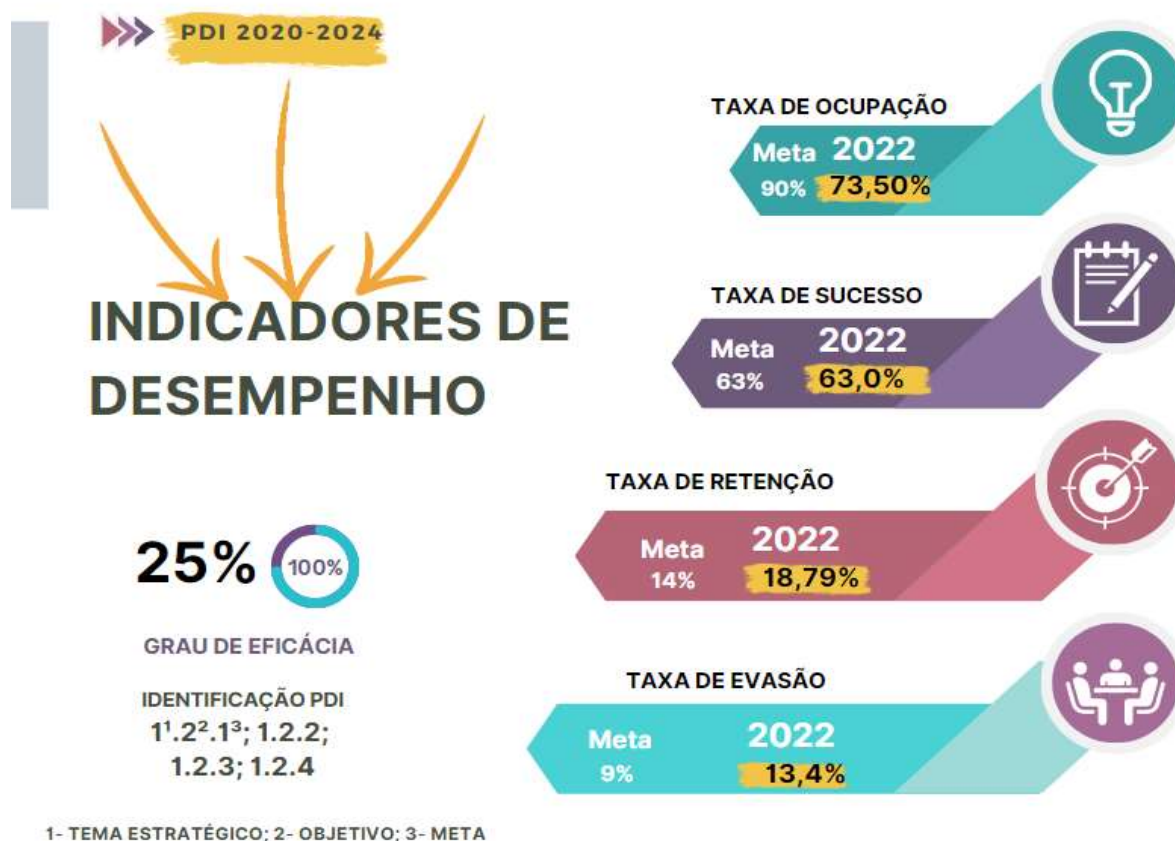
PDI 2020-2024

INDICADORES DE DESEMPENHO

25% 100%

GRAU DE EFICÁCIA

IDENTIFICAÇÃO PDI
$1^1.2^2.1^3$; 1.2.2; 1.2.3; 1.2.4

1- TEMA ESTRATÉGICO; 2- OBJETIVO; 3- META

TAXA DE OCUPAÇÃO
Meta 90% 2022 73,50%

TAXA DE SUCESSO
Meta 63% 2022 63,0%

TAXA DE RETENÇÃO
Meta 14% 2022 18,79%

TAXA DE EVASÃO
Meta 9% 2022 13,4%